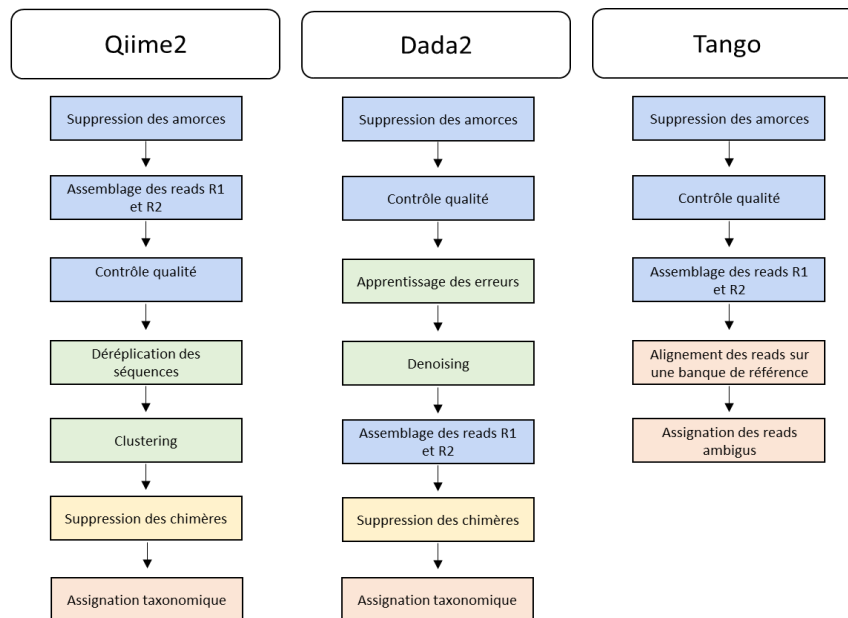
Qiime2

Suppression des amorces

Assemblage des reads R1 et R2

Contrôle qualité

Déréplication des séquences

Clustering

Suppression des chimères

Assignation taxonomique

Dada2

Suppression des amorces

Contrôle qualité

Apprentissage des erreurs

Denoising

Assemblage des reads R1 et R2

Suppression des chimères

Assignation taxonomique

Tango

Suppression des amorces

Contrôle qualité

Assemblage des reads R1 et R2

Alignement des reads sur une banque de référence

Assignation des reads ambigus